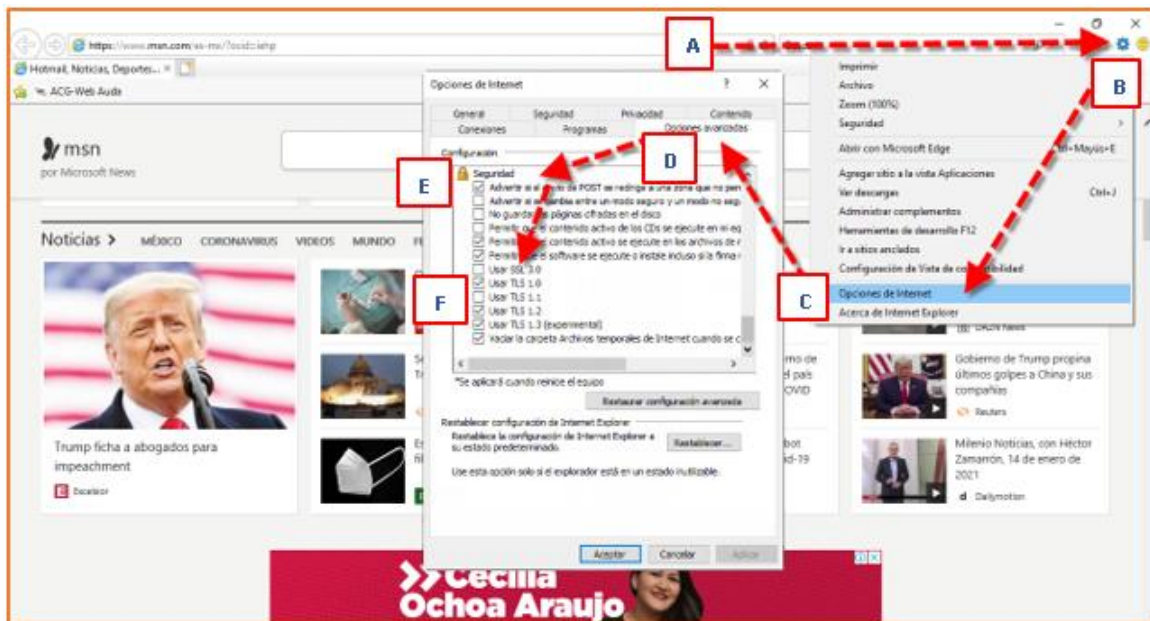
https://www.msn.com/es-mx/?ocid=iehp

Hotmail, Noticias, Deportes... ×

ACG-Web Auda

A

B

Imprimir
Archivo
Zoom (100%)
Seguridad
Abrir con Microsoft Edge
Agregar sitio a la vista Aplicaciones
Ver descargas Ctrl+J
Administrar complementos
Herramientas de desarrollo F12
Ir a sitios anclados
Configuración de Vista de compatibilidad
Opciones de Internet
Acerca de Internet Explorer

Opciones de Internet ? ×

General Seguridad Privacidad Contenido
Conexiones Programas Opciones avanzadas

Configuración

Seguridad
Advertir si el envío de POST se redirige a una zona que no pe
Advertir si se cambia entre un modo seguro y un modo no seg
No guardar las páginas cifradas en el disco
Permitir que el contenido activo de los CDs se ejecute en mi eq
Permitir que el contenido activo se ejecute en los archivos de
Permitir que el software se ejecute o instale incluso si la firma
Usar SSL 3.0
Usar TLS 1.0
Usar TLS 1.1
Usar TLS 1.2
Usar TLS 1.3 (experimental)
Vaciar la carpeta Archivos temporales de Internet cuando se c

*Se aplicará cuando reinicie el equipo

Restaurar configuración avanzada

Restablecer configuración de Internet Explorer
Restablece la configuración de Internet Explorer a su estado predeterminado.
Restablecer...
Use esta opción solo si el explorador está en un estado inutilizable.

Aceptar Cancelar Aplicar

C

D

E

F

msn
por Microsoft News

Noticias > MÉXICO CORONAVIRUS VIDEOS MUNDO

Trump ficha a abogados para impeachment
Excelsior

Gobierno de Trump propina últimos golpes a China y sus compañías
Reuters

Milenio Noticias, con Héctor Zamarrón, 14 de enero de 2021
Dailymotion

Cecilia Ochoa Araujo